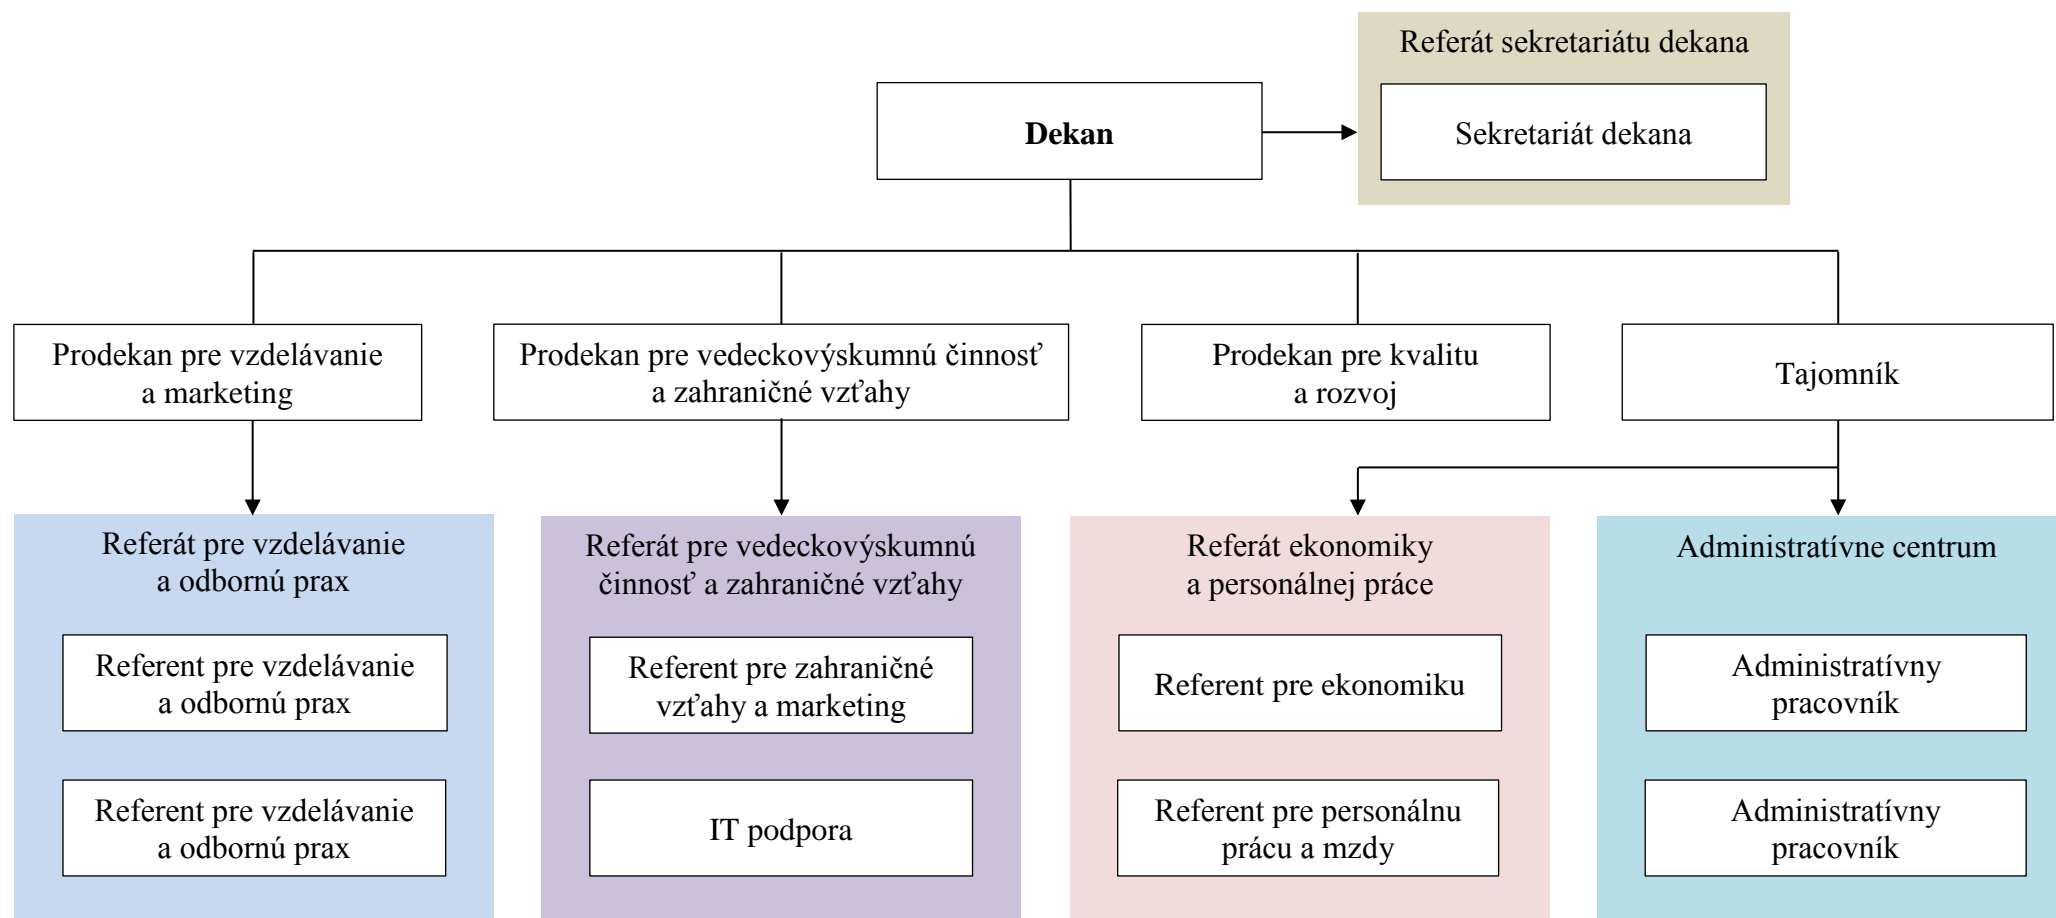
Dekan

Referát sekretariátu dekana

Sekretariát dekana

Prodekan pre vzdelávanie a marketing

Prodekan pre vedeckovýskumnú činnosť a zahraničné vzťahy

Prodekan pre kvalitu a rozvoj

Tajomník

Referát pre vzdelávanie a odbornú prax

Referent pre vzdelávanie a odbornú prax

Referent pre vzdelávanie a odbornú prax

Referát pre vedeckovýskumnú činnosť a zahraničné vzťahy

Referent pre zahraničné vzťahy a marketing

IT podpora

Referát ekonomiky a personálnej práce

Referent pre ekonomiku

Referent pre personálnu prácu a mzdy

Administratívne centrum

Administratívny pracovník

Administratívny pracovník